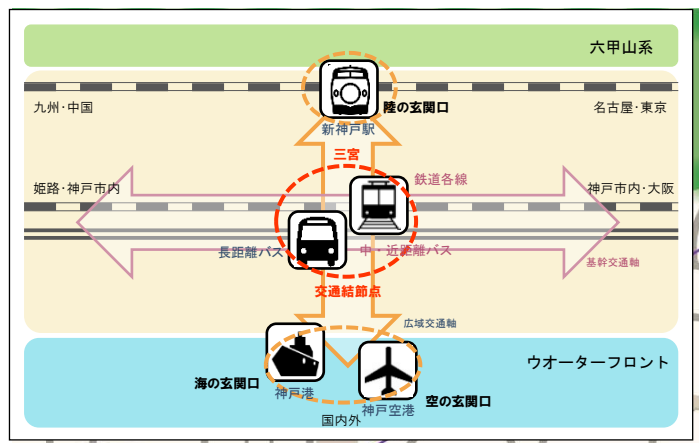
六甲山系

九州・中国

陸の玄関口

名古屋・東京

新神戸駅

三宮

鉄道各線

姫路・神戸市内

神戸市内・大阪

長距離バス

中・近距離バス

基幹交通軸

交通結節点

広域交通軸

ウオーターフロント

海の玄関口

神戸港

神戸空港

空の玄関口

国内外